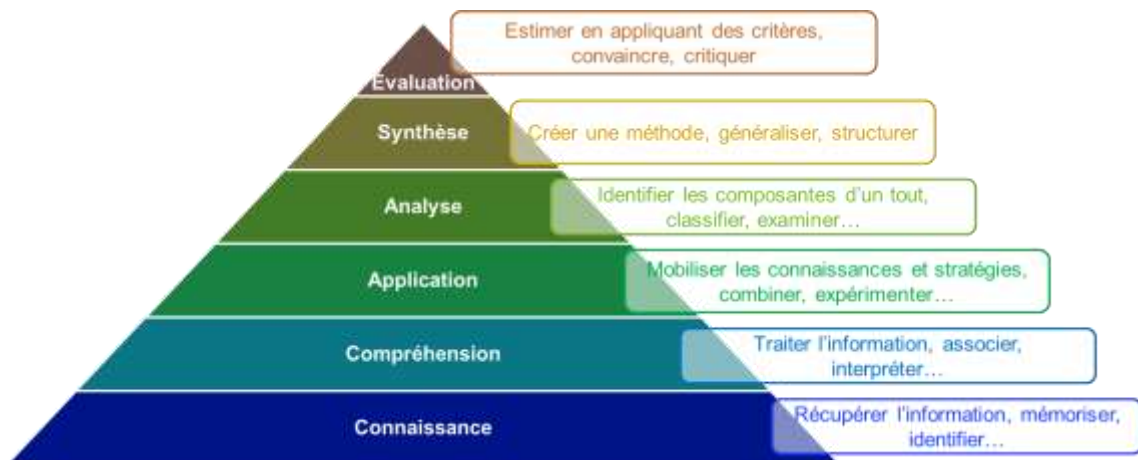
Evaluation
Estimer en appliquant des critères, convaincre, critiquer

Synthèse
Créer une méthode, généraliser, structurer

Analyse
Identifier les composantes d'un tout, classifier, examiner…

Application
Mobiliser les connaissances et stratégies, combiner, expérimenter…

Compréhension
Traiter l'information, associer, interpréter…

Connaissance
Récupérer l'information, mémoriser, identifier…